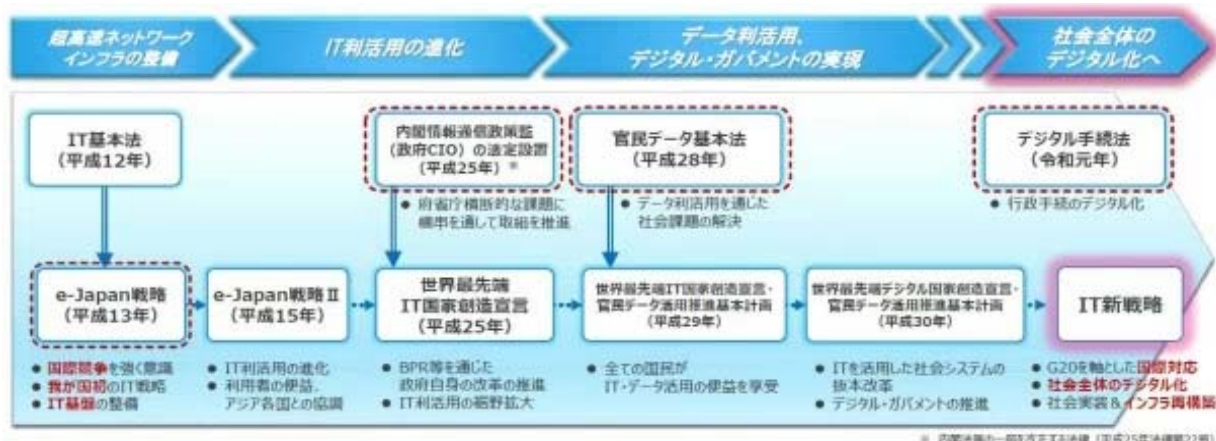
超高速ネットワークインフラの整備

IT利活用の進化

データ利活用、デジタル・ガバメントの実現

社会全体のデジタル化へ

IT基本法
(平成12年)

内閣情報通信政策監(政府CIO)の法定設置
(平成25年) ※

● 府省庁横断的な課題に横串を通して取組を推進

官民データ基本法
(平成28年)

● データ利活用を通した社会課題の解決

デジタル手続法
(令和元年)

● 行政手続のデジタル化

e-Japan戦略
(平成13年)

● 国際競争を強く意識
● 我が国初のIT戦略
● IT基盤の整備

e-Japan戦略Ⅱ
(平成15年)

● IT利活用の進化
● 利用者の便益、アジア各国との協調

世界最先端IT国家創造宣言
(平成25年)

● BPR等を通じた政府自身の改革の推進
● IT利活用の裾野拡大

世界最先端IT国家創造宣言・官民データ活用推進基本計画
(平成29年)

● 全ての国民がIT・データ活用の便益を享受

世界最先端デジタル国家創造宣言・官民データ活用推進基本計画
(平成30年)

● ITを活用した社会システムの抜本改革
● デジタル・ガバメントの推進

IT新戦略

● G20を軸とした国際対応
● 社会全体のデジタル化
● 社会実装&インフラ再構築

※ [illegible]